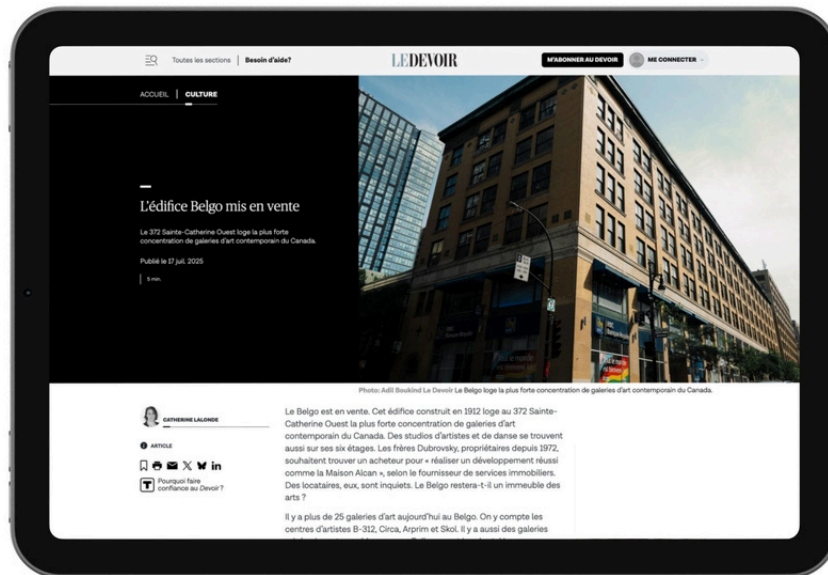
Toutes les sections | Besoin d'aide?

LE DEVOIR

M'ABONNER AU DEVOIR

ME CONNECTER

ACCUEIL | CULTURE

L'édifice Belgo mis en vente

Le 372 Sainte-Catherine Ouest loge la plus forte concentration de galeries d'art contemporain du Canada.

Publié le 17 juil. 2025

5 min.

Photo: Adil Boukind Le Devoir Le Belgo loge la plus forte concentration de galeries d'art contemporain du Canada.

CATHERINE LALONDE

ARTICLE

Pourquoi faire confiance au Devoir?

Le Belgo est en vente. Cet édifice construit en 1912 loge au 372 Sainte-Catherine Ouest la plus forte concentration de galeries d'art contemporain du Canada. Des studios d'artistes et de danse se trouvent aussi sur ses six étages. Les frères Dubrovsky, propriétaires depuis 1972, souhaitent trouver un acheteur pour « réaliser un développement réussi comme la Maison Alcan », selon le fournisseur de services immobiliers. Des locataires, eux, sont inquiets. Le Belgo restera-t-il un immeuble des arts ?

Il y a plus de 25 galeries d'art aujourd'hui au Belgo. On y compte les centres d'artistes B-312, Circa, Arprim et Skol. Il y a aussi des galeries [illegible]